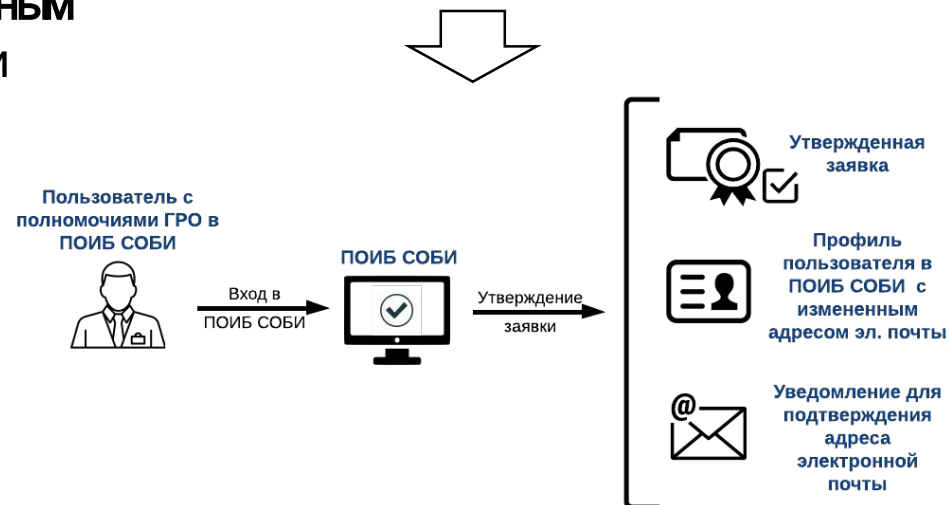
ным
и

Пользователь с полномочиями ГРО в ПОИБ СОБИ

Вход в ПОИБ СОБИ

ПОИБ СОБИ

Утверждение заявки

Утвержденная заявка

Профиль пользователя в ПОИБ СОБИ с измененным адресом эл. почты

@

Уведомление для подтверждения адреса электронной почты